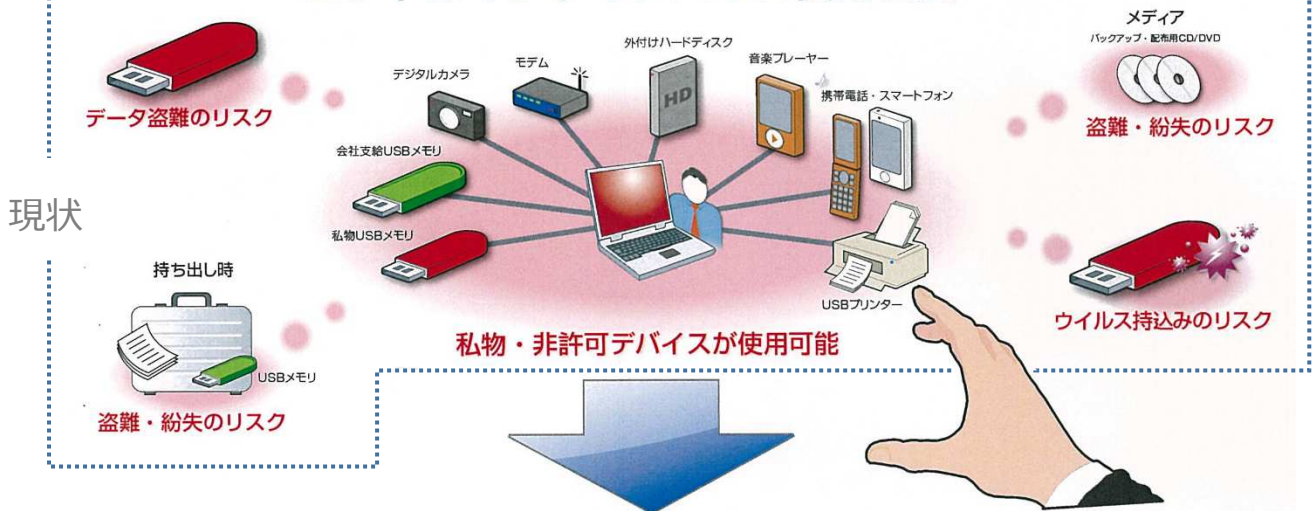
データ盗難のリスク

デジタルカメラ

モデム

外付けハードディスク

HD

音楽プレーヤー

携帯電話・スマートフォン

メディア
バックアップ・配布用CD/DVD

盗難・紛失のリスク

会社支給USBメモリ

私物USBメモリ

現状

持ち出し時

USBメモリ

盗難・紛失のリスク

USBプリンター

私物・非許可デバイスが使用可能

ウイルス持込みのリスク